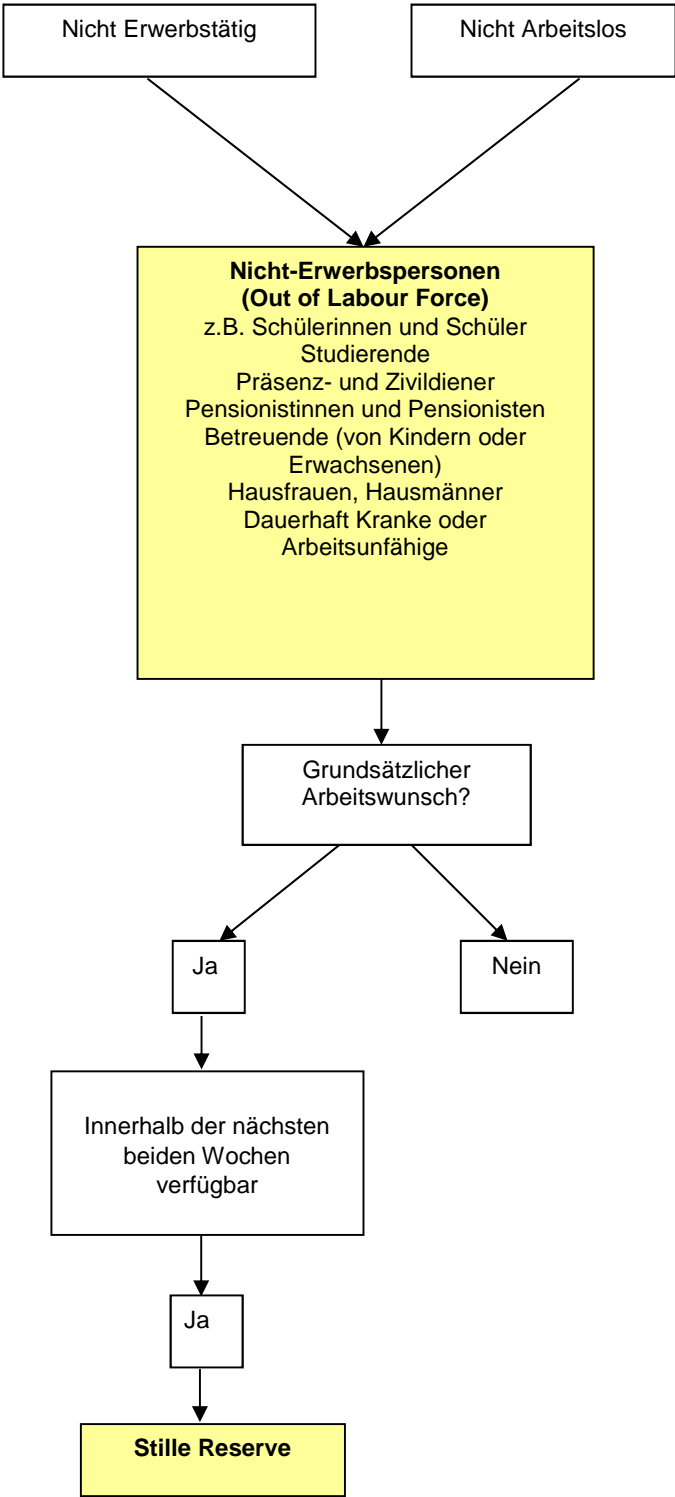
Nicht Erwerbstätig

Nicht Arbeitslos

**Nicht-Erwerbspersonen (Out of Labour Force)**
z.B. Schülerinnen und Schüler
Studierende
Präsenz- und Zivildiener
Pensionistinnen und Pensionisten
Betreuende (von Kindern oder Erwachsenen)
Hausfrauen, Hausmänner
Dauerhaft Kranke oder Arbeitsunfähige

Grundsätzlicher Arbeitswunsch?

Ja

Nein

Innerhalb der nächsten beiden Wochen verfügbar

Ja

**Stille Reserve**